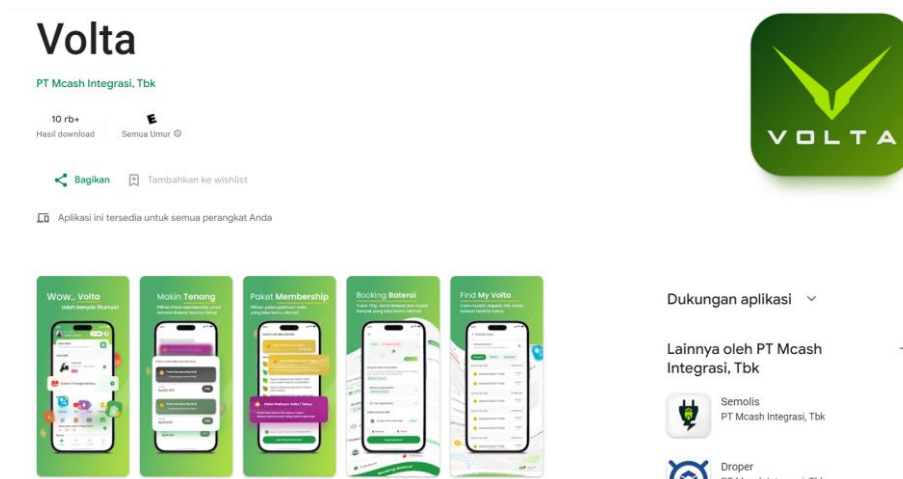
Volta

PT Mcash Integrasi, Tbk

10 rb+
Hasil download

E
Semua Umur

Bagikan

Tambahkan ke wishlist

Aplikasi ini tersedia untuk semua perangkat Anda

Wow... Volta

Makin Tenang

Paket Membership

Booking Baterai

Find My Volta

VOLTA

Dukungan aplikasi

Lainnya oleh PT Mcash Integrasi, Tbk

Semolis
PT Mcash Integrasi, Tbk

Droper
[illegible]